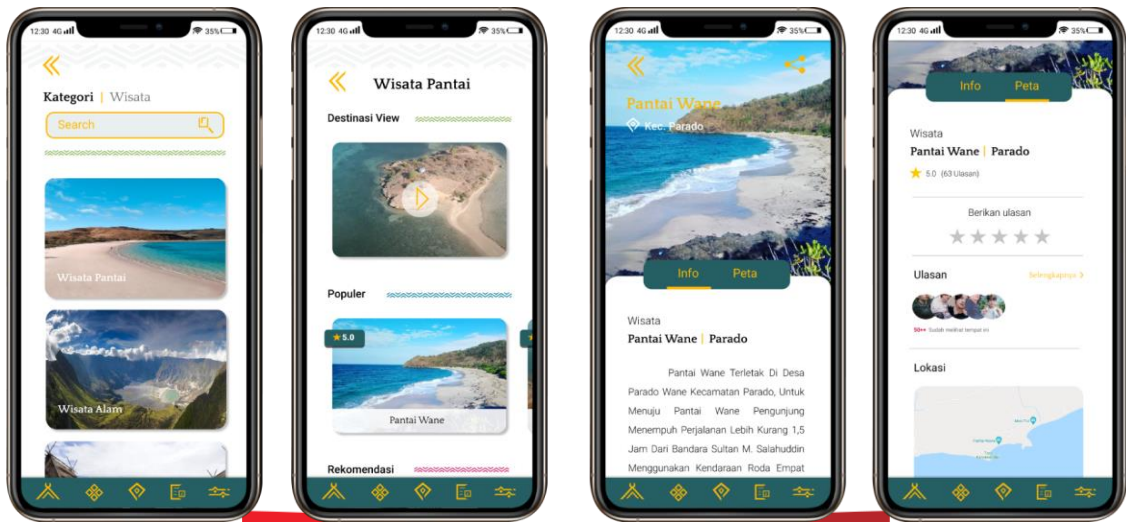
12:30 4G 35%

Kategori | Wisata

Search

Wisata Pantai

Wisata Alam

12:30 4G 35%

Wisata Pantai

Destinasi View

Populer

5.0

Pantai Wane

Rekomendasi

12:30 4G 35%

Pantai Wane

Kec. Parado

Info Peta

Wisata

Pantai Wane | Parado

Pantai Wane Terletak Di Desa Parado Wane Kecamatan Parado, Untuk Menuju Pantai Wane Pengunjung Menempuh Perjalanan Lebih Kurang 1,5 Jam Dari Bandara Sultan M. Salahuddin Menggunakan Kendaraan Roda Empat

12:30 4G 35%

Info Peta

Wisata

Pantai Wane | Parado

5.0 (63 Ulasan)

Berikan ulasan

Ulasan

Selengkapnya >

50+ Sudah melihat tempat ini

Lokasi